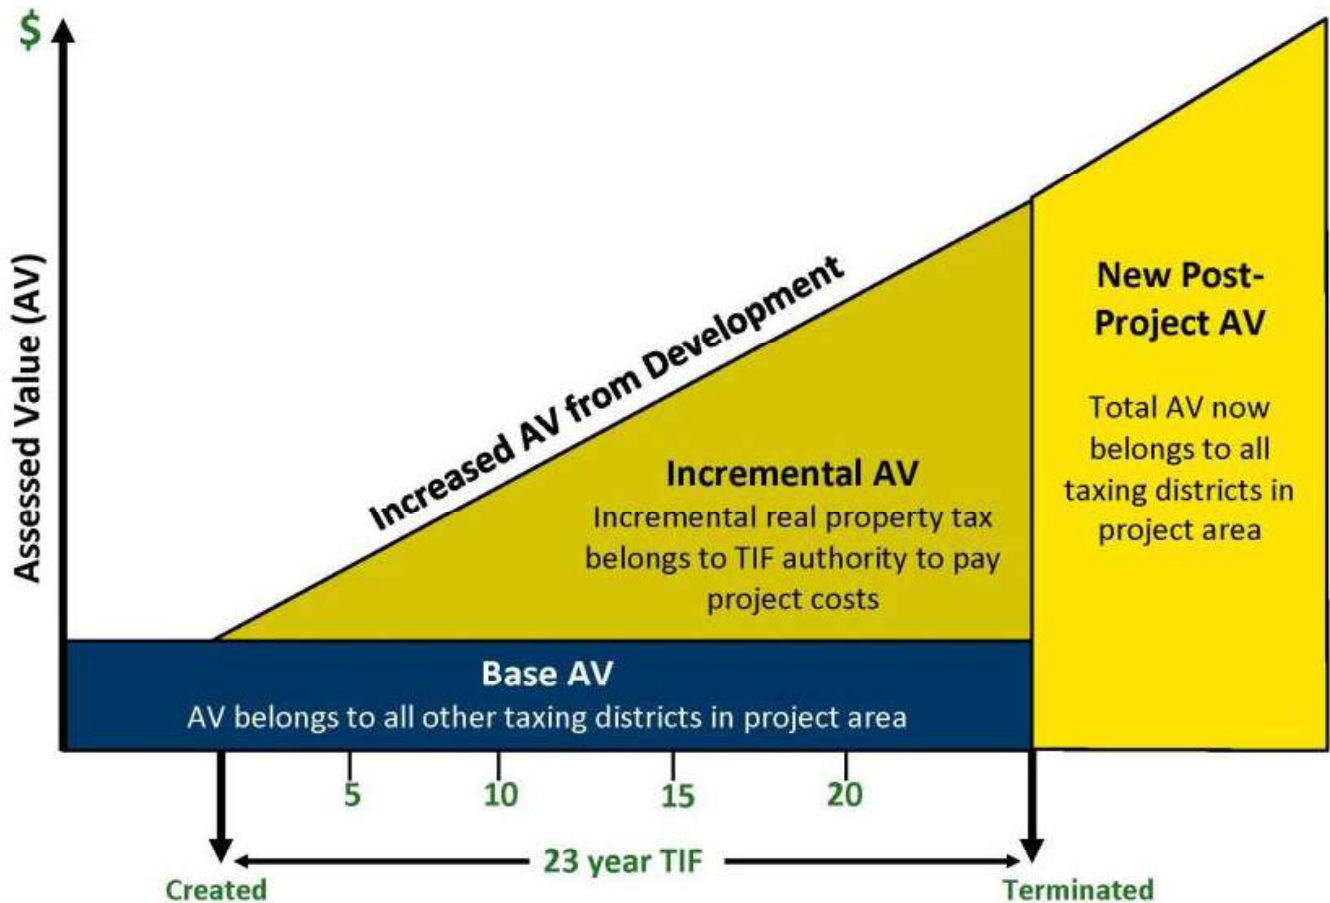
$

Assessed Value (AV)

Increased AV from Development

Incremental AV

Incremental real property tax belongs to TIF authority to pay project costs

New Post-Project AV

Total AV now belongs to all taxing districts in project area

Base AV

AV belongs to all other taxing districts in project area

5

10

15

20

23 year TIF

Created

Terminated